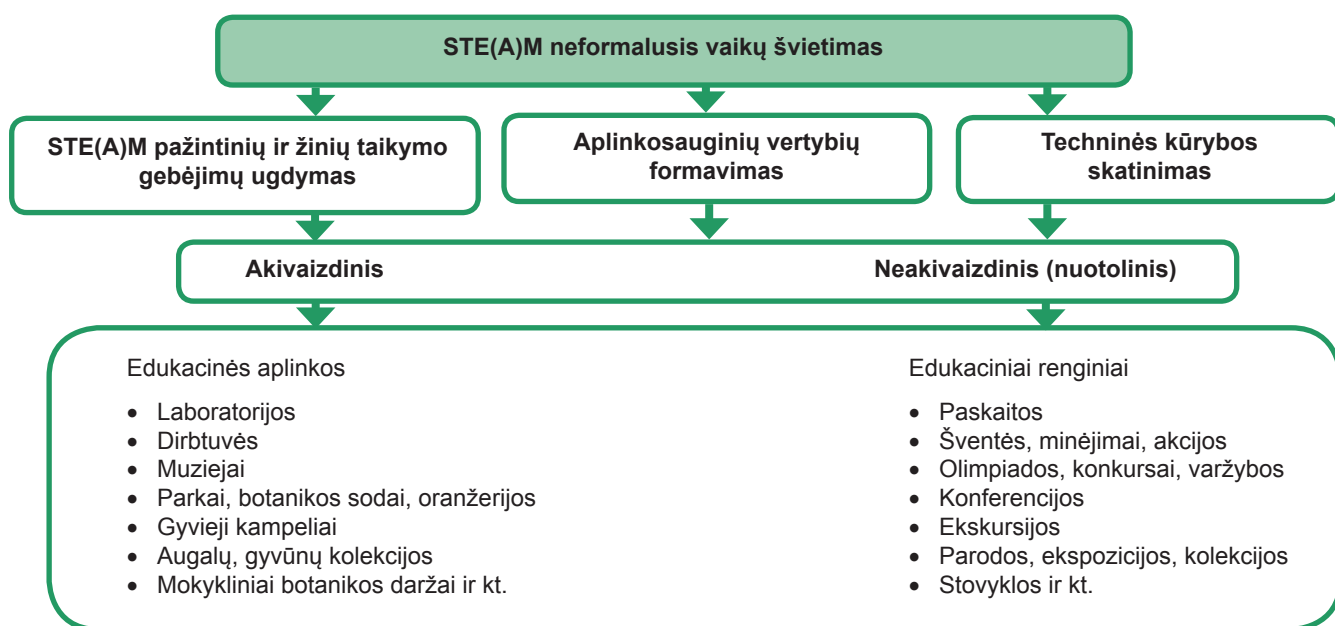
STE(A)M neformalusis vaikų švietimas

STE(A)M pažintinių ir žinių taikymo gebėjimų ugdymas

Aplinkosauginių vertybių formavimas

Techninės kūrybos skatinimas

Akivaizdinis

Neakivaizdinis (nuotolinis)

Edukacinės aplinkos

- Laboratorijos
- Dirbtuvės
- Muziejai
- Parkai, botanikos sodai, oranžerijos
- Gyvieji kampeliai
- Augalų, gyvūnų kolekcijos
- Mokykliniai botanikos daržai ir kt.

Edukaciniai renginiai

- Paskaitos
- Šventės, minėjimai, akcijos
- Olimpiados, konkursai, varžybos
- Konferencijos
- Ekskursijos
- Parodos, ekspozicijos, kolekcijos
- Stovyklos ir kt.